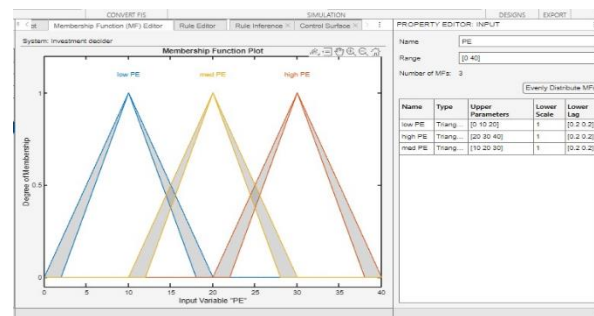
CONVERT FIS SIMULATION DESIGNS EXPORT

Membership Function (MF) Editor × Rule Editor × Rule Inference × Control Surface ×

System: Investment decider

Membership Function Plot

low PE med PE high PE

Degree of Membership

1

0.5

0

0 5 10 15 20 25 30 35 40

Input Variable "PE"

PROPERTY EDITOR: INPUT

Name PE

Range [0 40]

Number of MFs: 3

Evenly Distribute MFs

| Name | Type | Upper Parameters | Lower Scale | Lower Lag |
|---|---|---|---|---|
| low PE | Triang... | [0 10 20] | 1 | [0.2 0.2] |
| high PE | Triang... | [20 30 40] | 1 | [0.2 0.2] |
| med PE | Triang... | [10 20 30] | 1 | [0.2 0.2] |